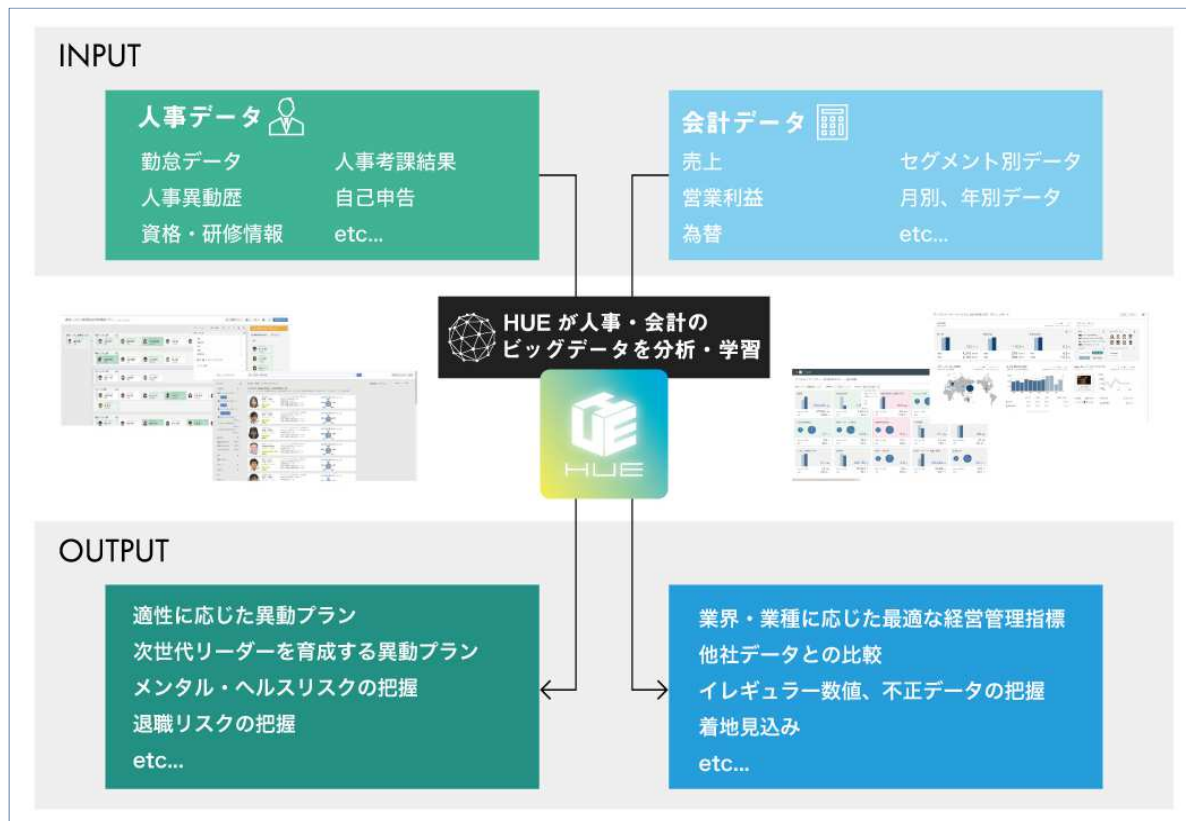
INPUT

人事データ

勤怠データ
人事考課結果
人事異動歴
自己申告
資格・研修情報
etc...

会計データ

売上
セグメント別データ
営業利益
月別、年別データ
為替
etc...

HUE が人事・会計のビッグデータを分析・学習

HUE

OUTPUT

適性に応じた異動プラン
次世代リーダーを育成する異動プラン
メンタル・ヘルスリスクの把握
退職リスクの把握
etc...

業界・業種に応じた最適な経営管理指標
他社データとの比較
イレギュラー数値、不正データの把握
着地見込み
etc...